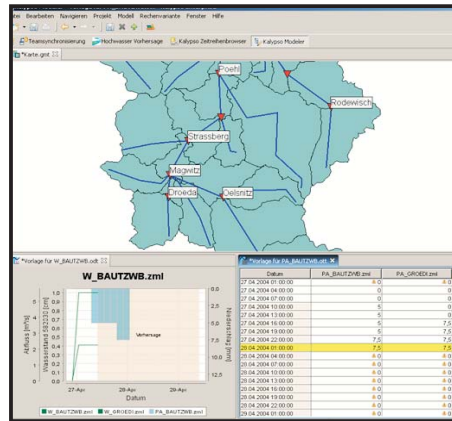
tei Bearbeiten Navigieren Projekt Modell Rechenvariante Fenster Hilfe

Teamsynchronisierung Hochwasser Vorhersage Kalypso Zeitreihenbrowser Kalypso Modeler

*Karte.gmt

Poehl
Rodewisch
Strassberg
Magwitz
Droeda
Oelsnitz

*Vorlage für W_BAUTZWB.odt

W_BAUTZWB.zml

Abfluss [m³/s]
Wasserstand [m]
Niederschlag [mm]
Vorhersage
27-Apr
28-Apr
29-Apr
Datum

W_BAUTZWB.zml W_GROEDI.zml PA_BAUTZWB.zml

*Vorlage für PA_BAUTZWB.odt

| Datum | PA_BAUTZWB.zml | PA_GROEDI.zml |
|---|---|---|
| 27.04.2004 01:00:00 | 0 | 0 |
| 27.04.2004 04:00:00 | 0 | 0 |
| 27.04.2004 07:00:00 | 0 | 0 |
| 27.04.2004 10:00:00 | 5 | 0 |
| 27.04.2004 13:00:00 | 5 | 0 |
| 27.04.2004 16:00:00 | 5 | 7,5 |
| 27.04.2004 19:00:00 | 5 | 7,5 |
| 27.04.2004 22:00:00 | 7,5 | 7,5 |
| 28.04.2004 01:00:00 | 7,5 | 7,5 |
| 28.04.2004 04:00:00 | 0 | 0 |
| 28.04.2004 07:00:00 | 0 | 0 |
| 28.04.2004 10:00:00 | 0 | 0 |
| 28.04.2004 13:00:00 | 0 | 0 |
| 28.04.2004 16:00:00 | 0 | 0 |
| 28.04.2004 19:00:00 | 0 | 0 |
| 28.04.2004 22:00:00 | 0 | 0 |
| 29.04.2004 01:00:00 | 0 | 0 |